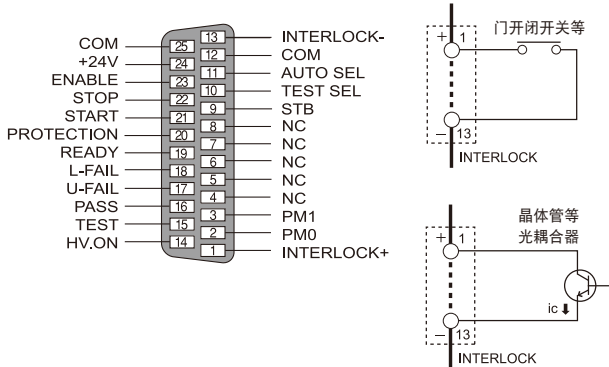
COM 25
+24V 24
ENABLE 23
STOP 22
START 21
PROTECTION 20
READY 19
L-FAIL 18
U-FAIL 17
PASS 16
TEST 15
HV.ON 14

13 INTERLOCK-
12 COM
11 AUTO SEL
10 TEST SEL
9 STB
8 NC
7 NC
6 NC
5 NC
4 NC
3 PM1
2 PM0
1 INTERLOCK+

门开闭开关等
+ 1
− 13
INTERLOCK

晶体管等
光耦合器
+ 1
ic
− 13
INTERLOCK